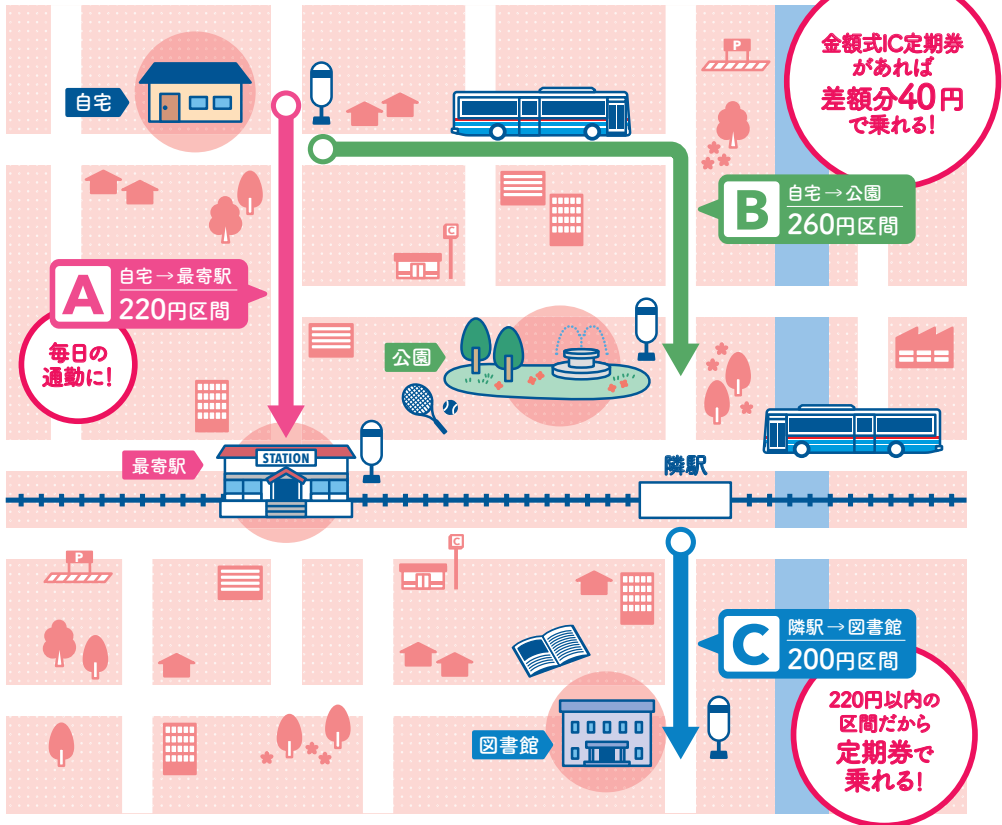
金額式IC定期券があれば差額分40円で乗れる!

自宅

B 自宅→公園 260円区間

A 自宅→最寄駅 220円区間

毎日の通勤に!

公園

最寄駅

STATION

隣駅

C 隣駅→図書館 200円区間

220円以内の区間だから定期券で乗れる!

図書館

P

C